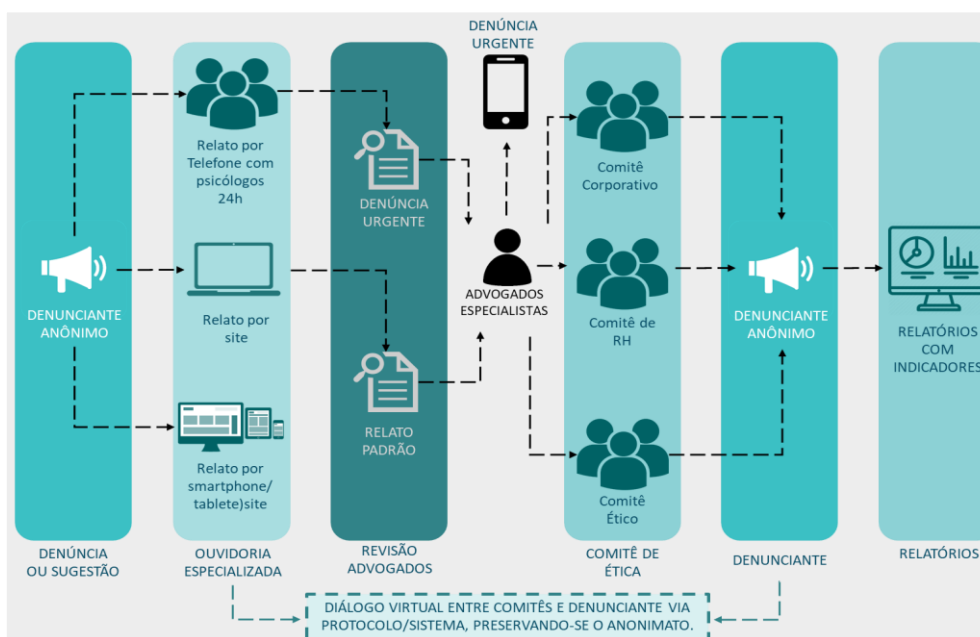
DENUNCIANTE ANÔNIMO

DENÚNCIA OU SUGESTÃO

Relato por Telefone com psicólogos 24h

Relato por site

Relato por smartphone/ tablete)site

OUVIDORIA ESPECIALIZADA

DENÚNCIA URGENTE

RELATO PADRÃO

REVISÃO ADVOGADOS

DENÚNCIA URGENTE

ADVOGADOS ESPECIALISTAS

Comitê Corporativo

Comitê de RH

Comitê Ético

COMITÊ DE ÉTICA

DENUNCIANTE ANÔNIMO

DENUNCIANTE

RELATÓRIOS COM INDICADORES

RELATÓRIOS

DIÁLOGO VIRTUAL ENTRE COMITÊS E DENUNCIANTE VIA PROTOCOLO/SISTEMA, PRESERVANDO-SE O ANONIMATO.